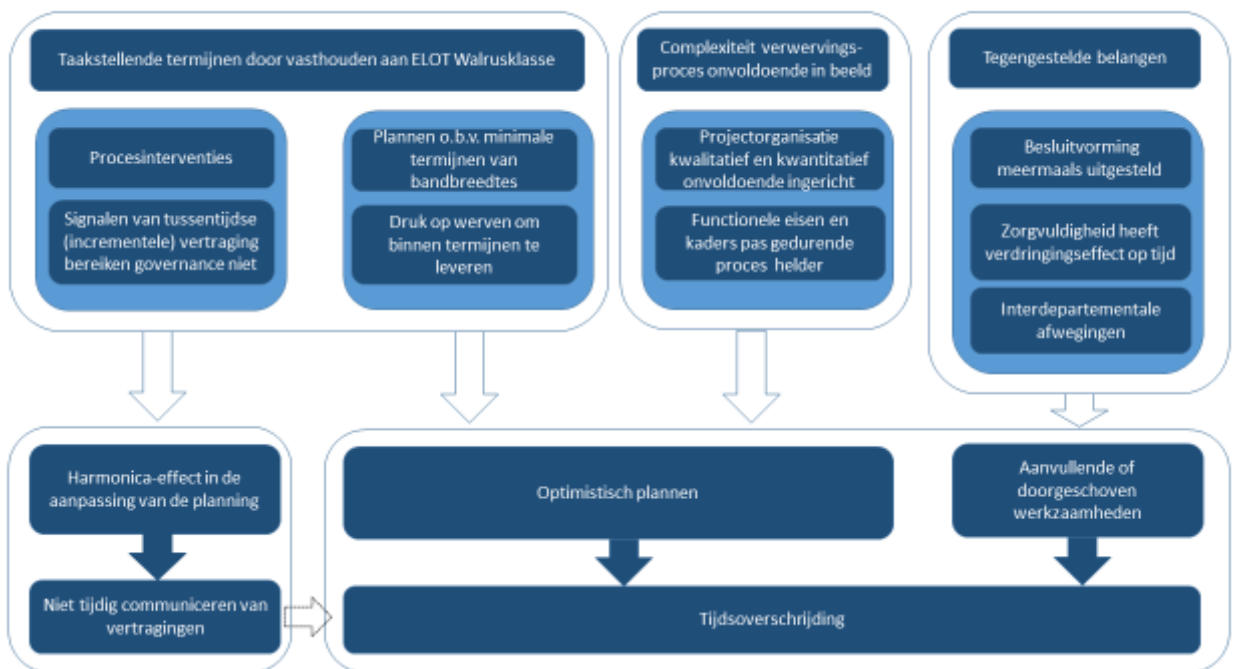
Taakstellende termijnen door vasthouden aan ELOT Walrusklasse

Procesinterventies

Signalen van tussentijdse (incrementele) vertraging bereiken governance niet

Plannen o.b.v. minimale termijnen van bandbreedtes

Druk op werven om binnen termijnen te leveren

Complexiteit verwervingsproces onvoldoende in beeld

Projectorganisatie kwalitatief en kwantitatief onvoldoende ingericht

Functionele eisen en kaders pas gedurende proces helder

Tegengestelde belangen

Besluitvorming meermaals uitgesteld

Zorgvuldigheid heeft verdringingseffect op tijd

Interdepartementale afwegingen

Harmonica-effect in de aanpassing van de planning

Niet tijdig communiceren van vertragingen

Optimistisch plannen

Aanvullende of doorgeschoven werkzaamheden

Tijdsoverschrijding